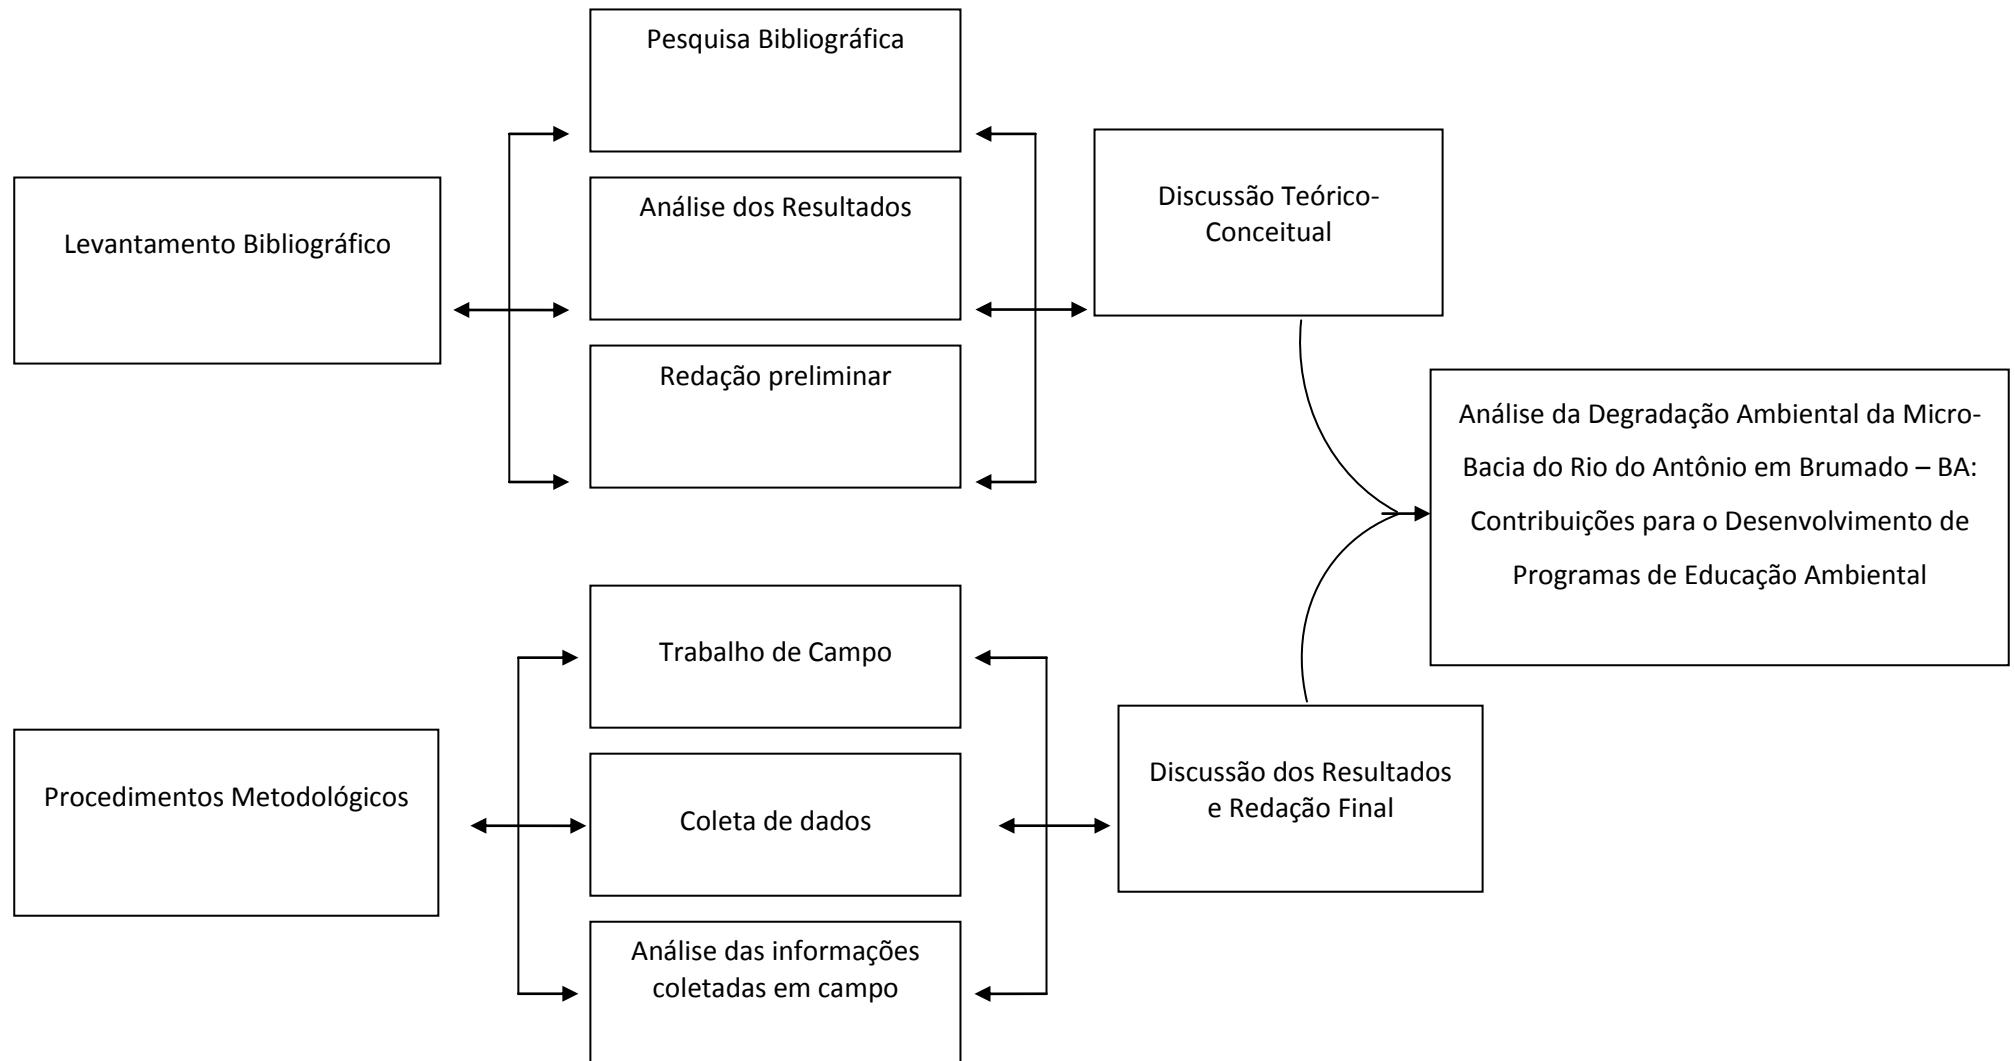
Pesquisa Bibliográfica

Levantamento Bibliográfico

Análise dos Resultados

Discussão Teórico-Conceitual

Redação preliminar

Análise da Degradação Ambiental da Micro-Bacia do Rio do Antônio em Brumado – BA: Contribuições para o Desenvolvimento de Programas de Educação Ambiental

Trabalho de Campo

Procedimentos Metodológicos

Coleta de dados

Discussão dos Resultados e Redação Final

Análise das informações coletadas em campo